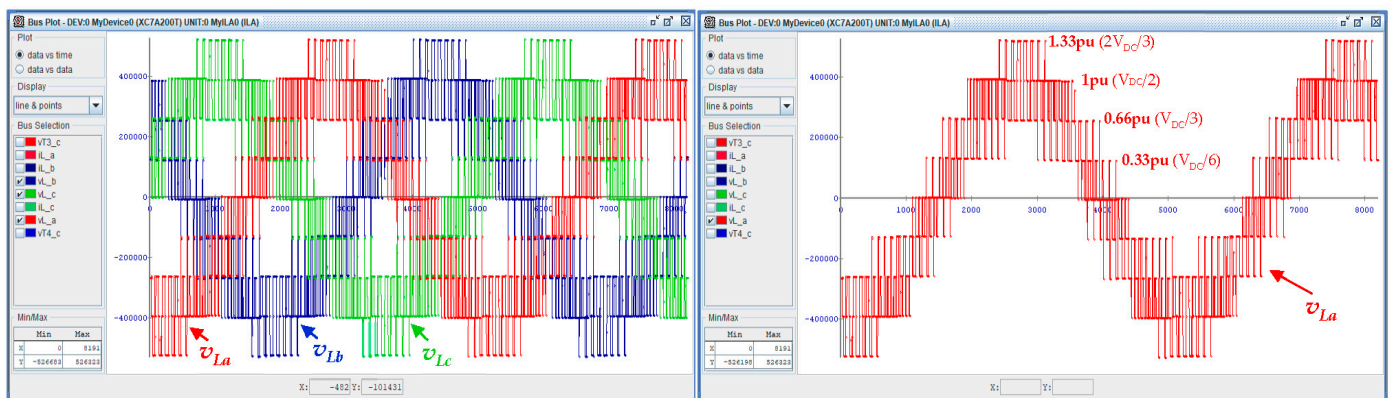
Bus Plot - DEV:0 MyDevice0 (XC7A200T) UNIT:0 MyILA0 (ILA)

Plot
data vs time
data vs data

Display
line & points

Bus Selection
vT3_c
iL_a
iL_b
vL_b
vL_c
iL_c
vL_a
vT4_c

Min/Max
| | Min | Max |
|---|---|---|
| X | 0 | 8191 |
| Y | -526653 | 526323 |

400000
200000
0
-200000
-400000

0 1000 2000 3000 4000 5000 6000 7000 8000

$v_{La}$ $v_{Lb}$ $v_{Lc}$

X: -482 Y: -101431

Bus Plot - DEV:0 MyDevice0 (XC7A200T) UNIT:0 MyILA0 (ILA)

Plot
data vs time
data vs data

Display
line & points

Bus Selection
vT3_c
iL_a
iL_b
vL_b
vL_c
iL_c
vL_a
vT4_c

Min/Max
| | Min | Max |
|---|---|---|
| X | 0 | 8191 |
| Y | -526198 | 526323 |

1.33pu ($2V_{DC}/3$)
1pu ($V_{DC}/2$)
0.66pu ($V_{DC}/3$)
0.33pu ($V_{DC}/6$)

400000
200000
0
-200000
-400000

0 1000 2000 3000 4000 5000 6000 7000 8000

$v_{La}$

X: Y: